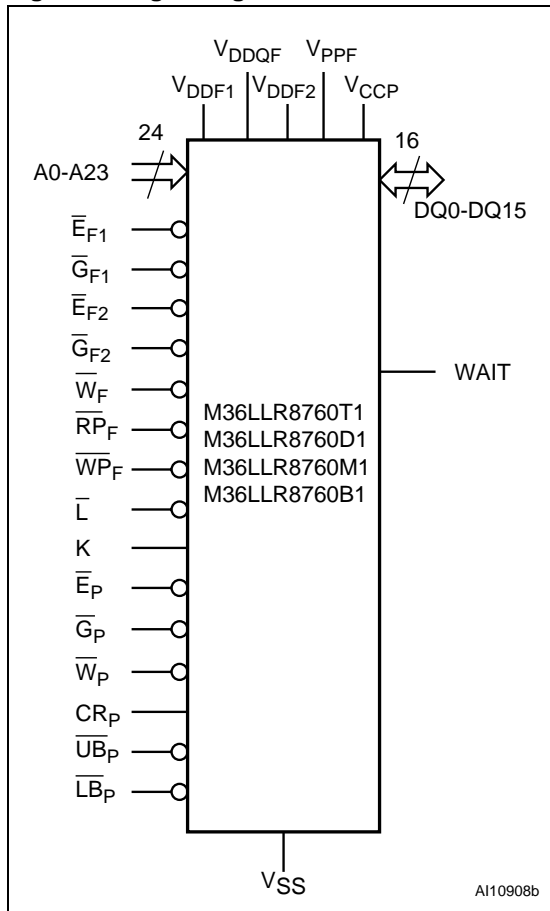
$V_{DDQF}$ $V_{PPF}$
$V_{DDF1}$ $V_{DDF2}$ $V_{CCP}$
24
A0-A23
16
DQ0-DQ15
$\overline{E}_{F1}$
$\overline{G}_{F1}$
$\overline{E}_{F2}$
$\overline{G}_{F2}$
$\overline{W}_{F}$
$\overline{RP}_{F}$
$\overline{WP}_{F}$
$\overline{L}$
K
$\overline{E}_{P}$
$\overline{G}_{P}$
$\overline{W}_{P}$
$CR_{P}$
$\overline{UB}_{P}$
$\overline{LB}_{P}$
WAIT
M36LLR8760T1
M36LLR8760D1
M36LLR8760M1
M36LLR8760B1
$V_{SS}$
AI10908b